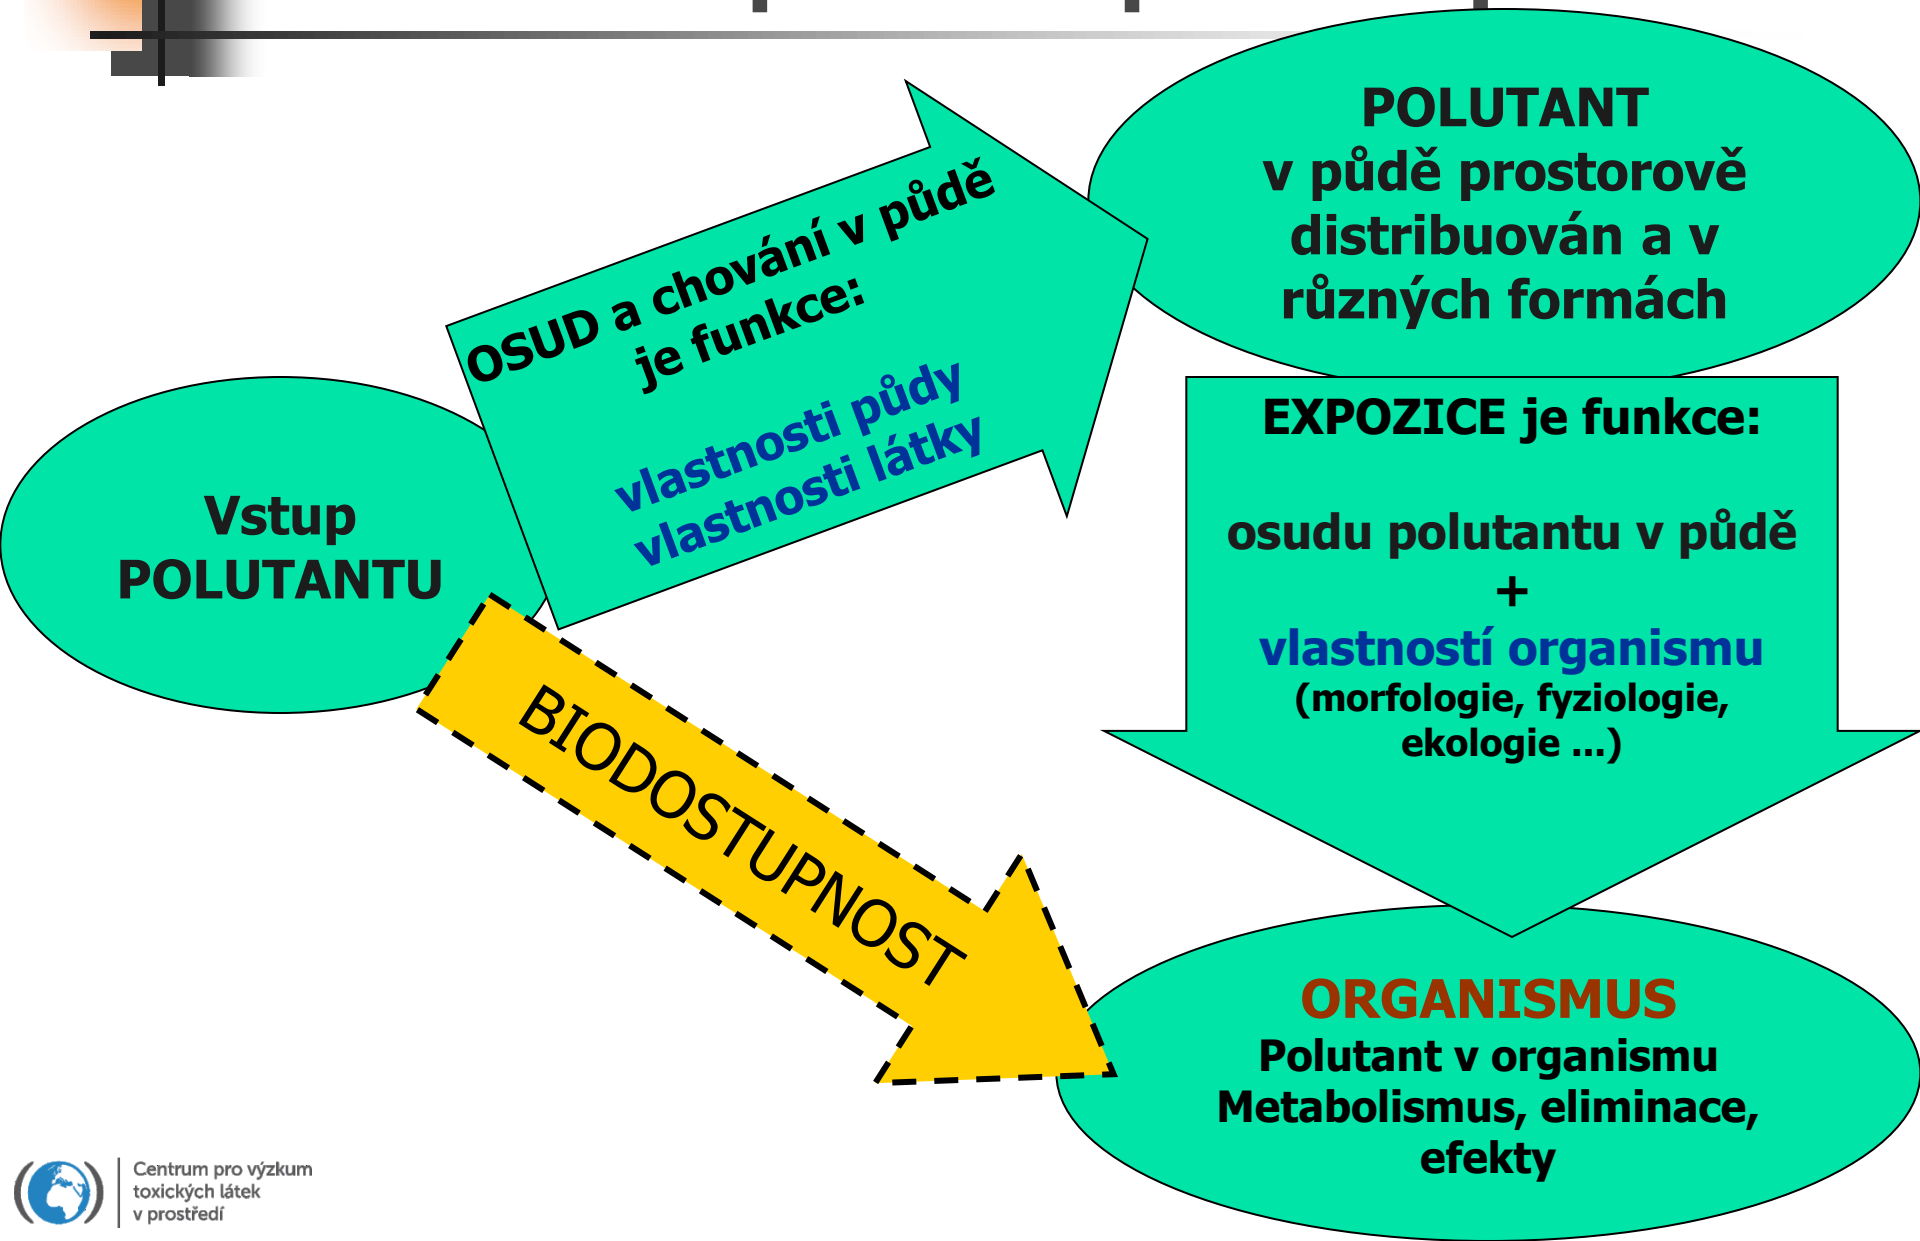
POLUTANT
v půdě prostorově distribuován a v různých formách

OSUD a chování v půdě je funkce:

vlastnosti půdy
vlastnosti látky

Vstup POLUTANTU

EXPOZICE je funkce:

osudu polutantu v půdě
+
vlastností organismu
(morfologie, fyziologie, ekologie ...)

BIODOSTUPNOST

ORGANISMUS
Polutant v organismu
Metabolismus, eliminace, efekty

Centrum pro výzkum toxických látek v prostředí